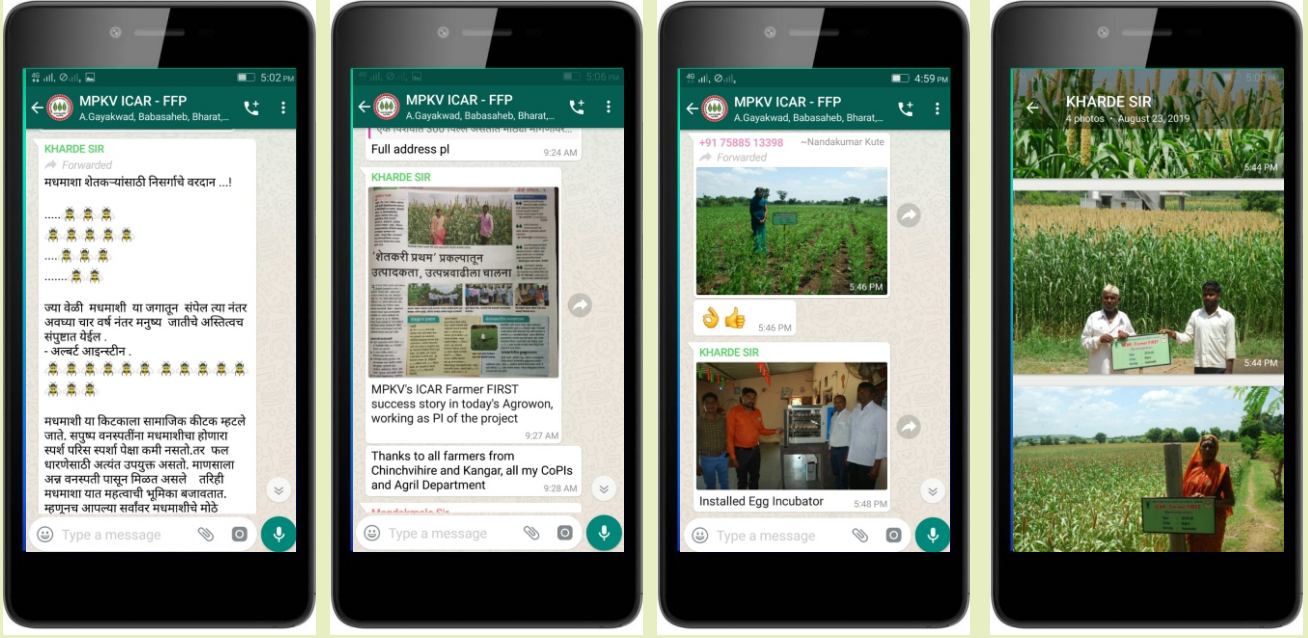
5:02 PM
MPKV ICAR - FFP
A.Gayakwad, Babasaheb, Bharat,...
KHARDE SIR
Forwarded
मधमाशा शेतकऱ्यांसाठी निसर्गाचे वरदान ...!

.....🐝🐝🐝
🐝🐝🐝🐝🐝
....🐝🐝🐝
.......🐝🐝

ज्या वेळी मधमाशी या जगातून संपेल त्या नंतर अवघ्या चार वर्ष नंतर मनुष्य जातीचे अस्तित्वच संपुष्टात येईल .
- अल्बर्ट आइन्स्टीन .
🐝🐝🐝🐝🐝🐝🐝🐝🐝🐝
🐝🐝🐝

मधमाशी या किटकाला सामाजिक कीटक म्हटले जाते. सपुष्प वनस्पतींना मधमाशीचा होणारा स्पर्श परिस स्पर्श पेक्षा कमी नसतो.तर फल धारणेसाठी अत्यंत उपयुक्त असतो. माणसाला अन्न वनस्पती पासून मिळत असले तरिही मधमाशा यात महत्वाची भूमिका बजावतात. म्हणूनच आपल्या सर्वांवर मधमाशीचे मोठे
Type a message

5:06 PM
MPKV ICAR - FFP
A.Gayakwad, Babasaheb, Bharat,...
Full address pl
9:24 AM
KHARDE SIR
'शेतकरी प्रथम' प्रकल्पातून उत्पादकता, उत्पन्नवाढीला चालना
MPKV's ICAR Farmer FIRST success story in today's Agrowon, working as PI of the project
9:27 AM
Thanks to all farmers from Chinchvihire and Kangar, all my CoPIs and Agril Department
9:28 AM
Type a message

4:59 PM
MPKV ICAR - FFP
A.Gayakwad, Babasaheb, Bharat,...
+91 75885 13398
~Nandakumar Kute
Forwarded
5:46 PM
👌👍
5:46 PM
KHARDE SIR
Installed Egg Incubator
5:48 PM
Type a message

5:00
KHARDE SIR
4 photos • August 23, 2019
5:44 PM
5:44 PM